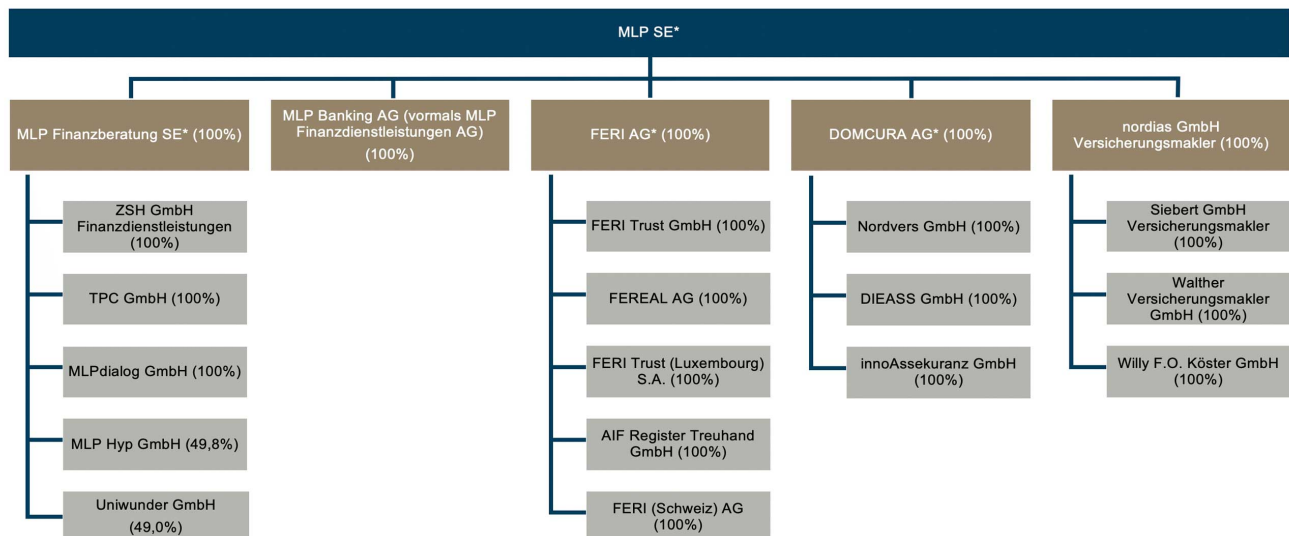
MLP SE*

MLP Finanzberatung SE* (100%)

ZSH GmbH Finanzdienstleistungen (100%)

TPC GmbH (100%)

MLPdialog GmbH (100%)

MLP Hyp GmbH (49,8%)

Uniwunder GmbH (49,0%)

MLP Banking AG (vormals MLP Finanzdienstleistungen AG) (100%)

FERI AG* (100%)

FERI Trust GmbH (100%)

FEREAL AG (100%)

FERI Trust (Luxembourg) S.A. (100%)

AIF Register Treuhand GmbH (100%)

FERI (Schweiz) AG (100%)

DOMCURA AG* (100%)

Nordvers GmbH (100%)

DIEASS GmbH (100%)

innoAssekuranz GmbH (100%)

nordias GmbH Versicherungsmakler (100%)

Siebert GmbH Versicherungsmakler (100%)

Walther Versicherungsmakler GmbH (100%)

Willy F.O. Köster GmbH (100%)